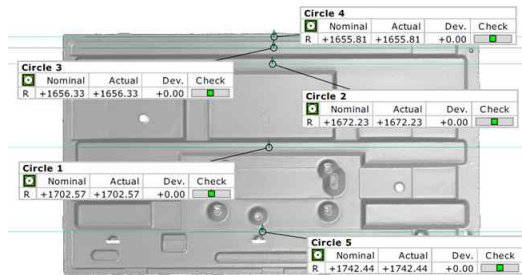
Circle 4

| | Nominal | Actual | Dev. | Check |
|---|---|---|---|---|
| R | +1655.81 | +1655.81 | +0.00 | |

Circle 3

| | Nominal | Actual | Dev. | Check |
|---|---|---|---|---|
| R | +1656.33 | +1656.33 | +0.00 | |

Circle 2

| | Nominal | Actual | Dev. | Check |
|---|---|---|---|---|
| R | +1672.23 | +1672.23 | +0.00 | |

Circle 1

| | Nominal | Actual | Dev. | Check |
|---|---|---|---|---|
| R | +1702.57 | +1702.57 | +0.00 | |

Circle 5

| | Nominal | Actual | Dev. | Check |
|---|---|---|---|---|
| R | +1742.44 | +1742.44 | +0.00 | |